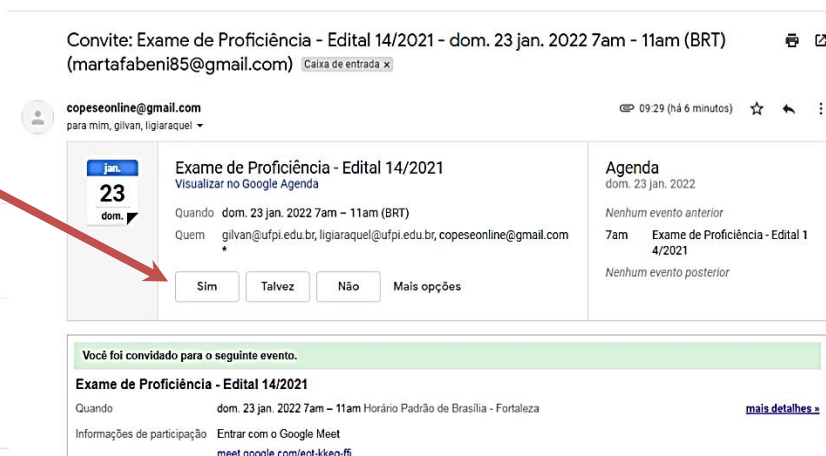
Convite: Exame de Proficiência - Edital 14/2021 - dom. 23 jan. 2022 7am - 11am (BRT) (martafabeni85@gmail.com) Caixa de entrada ×

copeseonline@gmail.com
para mim, gilvan, ligiaraquel

09:29 (há 6 minutos)

jan.
23
dom.

Exame de Proficiência - Edital 14/2021
Visualizar no Google Agenda

Quando dom. 23 jan. 2022 7am – 11am (BRT)
Quem gilvan@ufpi.edu.br, ligiaraquel@ufpi.edu.br, copeseonline@gmail.com *

Sim Talvez Não Mais opções

Agenda
dom. 23 jan. 2022

Nenhum evento anterior
7am Exame de Proficiência - Edital 14/2021
Nenhum evento posterior

Você foi convidado para o seguinte evento.

Exame de Proficiência - Edital 14/2021

Quando dom. 23 jan. 2022 7am – 11am Horário Padrão de Brasília - Fortaleza mais detalhes »

Informações de participação Entrar com o Google Meet
meet.google.com/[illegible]